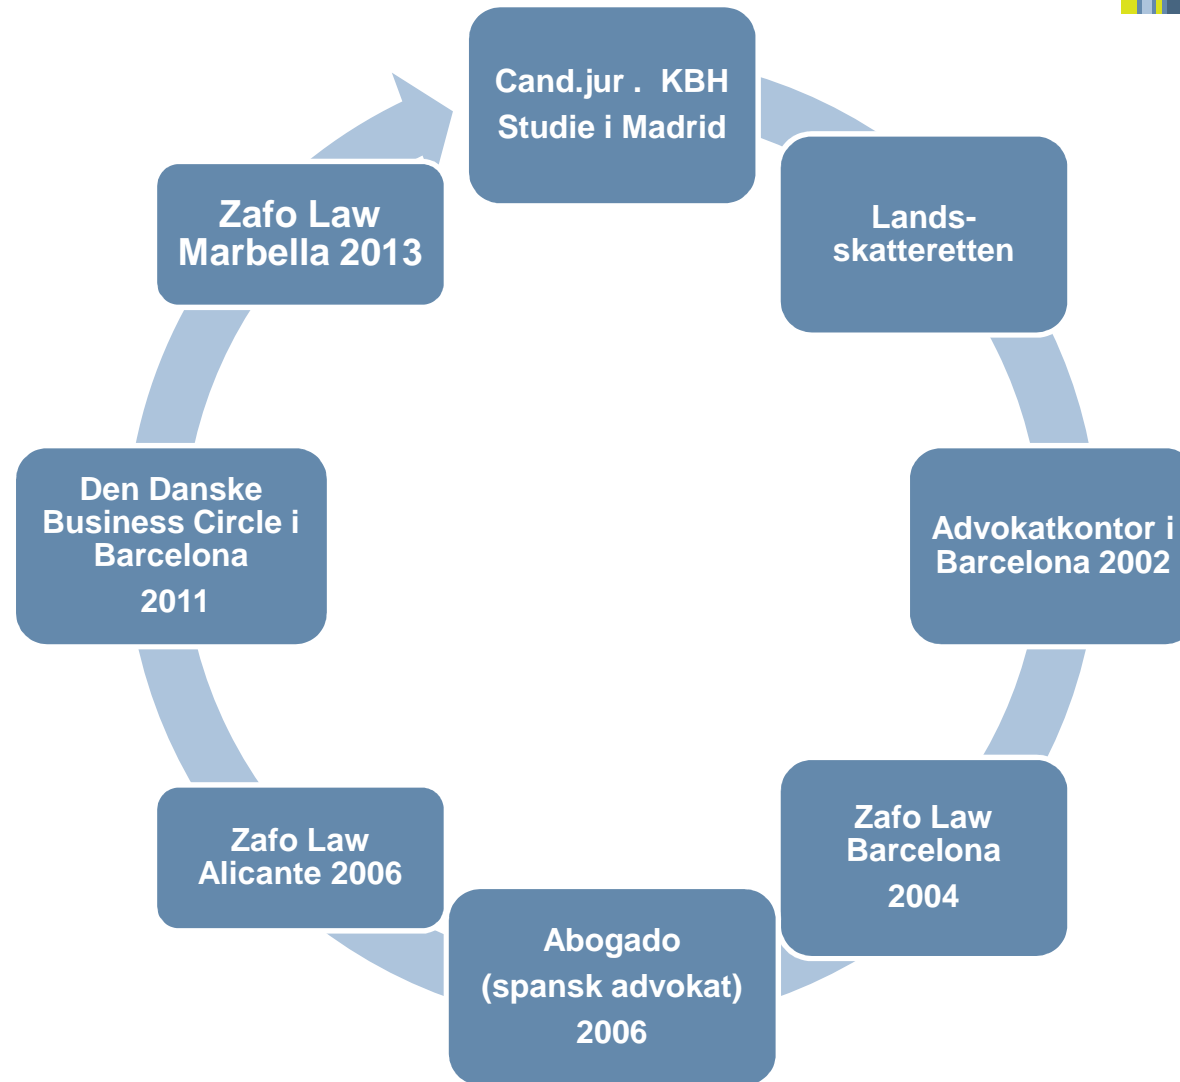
Cand.jur . KBH
Studie i Madrid

Lands-skatteretten

Advokatkontor i Barcelona 2002

Zafo Law Barcelona
2004

Abogado
(spansk advokat)
2006

Zafo Law Alicante 2006

Den Danske Business Circle i Barcelona
2011

Zafo Law Marbella 2013